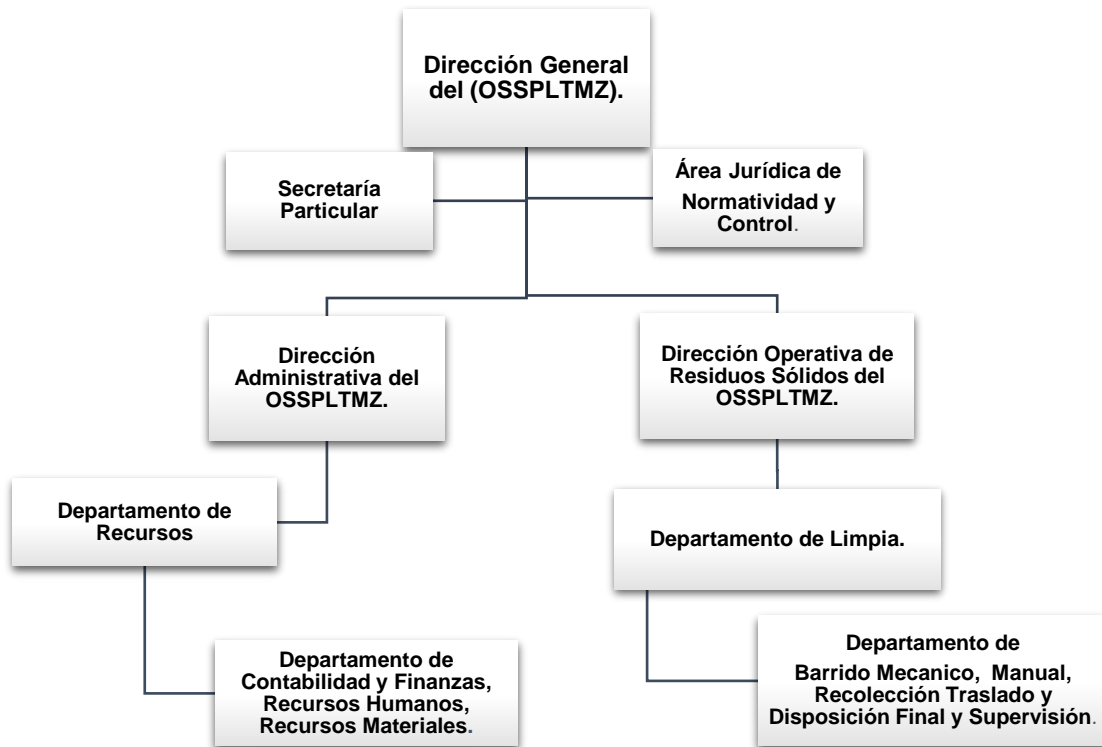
Dirección General del (OSSPLTMZ).

Secretaría Particular

Área Jurídica de Normatividad y Control.

Dirección Administrativa del OSSPLTMZ.

Dirección Operativa de Residuos Sólidos del OSSPLTMZ.

Departamento de Recursos

Departamento de Limpia.

Departamento de Contabilidad y Finanzas, Recursos Humanos, Recursos Materiales.

Departamento de Barrido Mecanico, Manual, Recolección Traslado y Disposición Final y Supervisión.